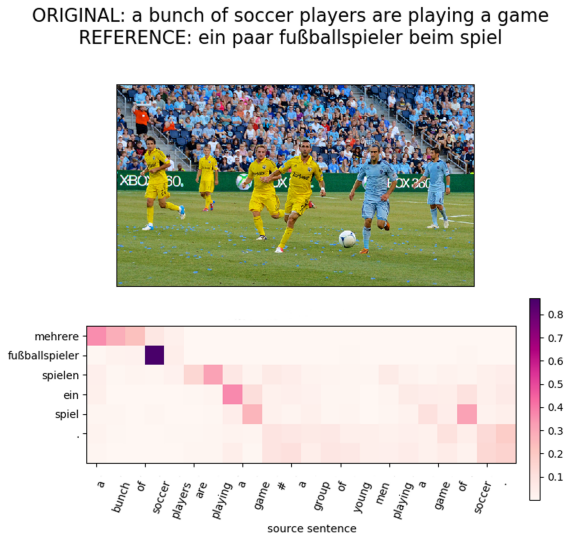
ORIGINAL: a bunch of soccer players are playing a game
REFERENCE: ein paar fußballspieler beim spiel

XBOX 360 XBOX 360 XBOX 360

mehrere
fußballspieler
spielen
ein
spiel
.

a bunch of soccer players are playing a game # a group of young men playing a game of soccer .

source sentence

0.8
0.7
0.6
0.5
0.4
0.3
0.2
0.1